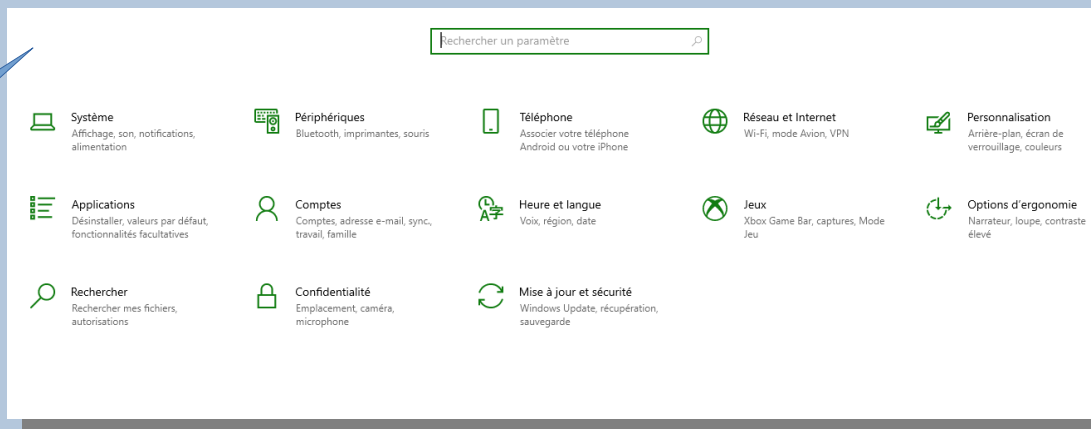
Rechercher un paramètre

Système
Affichage, son, notifications, alimentation

Périphériques
Bluetooth, imprimantes, souris

Téléphone
Associer votre téléphone Android ou votre iPhone

Réseau et Internet
Wi-Fi, mode Avion, VPN

Personnalisation
Arrière-plan, écran de verrouillage, couleurs

Applications
Désinstaller, valeurs par défaut, fonctionnalités facultatives

Comptes
Comptes, adresse e-mail, sync., travail, famille

Heure et langue
Voix, région, date

Jeux
Xbox Game Bar, captures, Mode Jeu

Options d'ergonomie
Narrateur, loupe, contraste élevé

Rechercher
Rechercher mes fichiers, autorisations

Confidentialité
Emplacement, caméra, microphone

Mise à jour et sécurité
Windows Update, récupération, sauvegarde